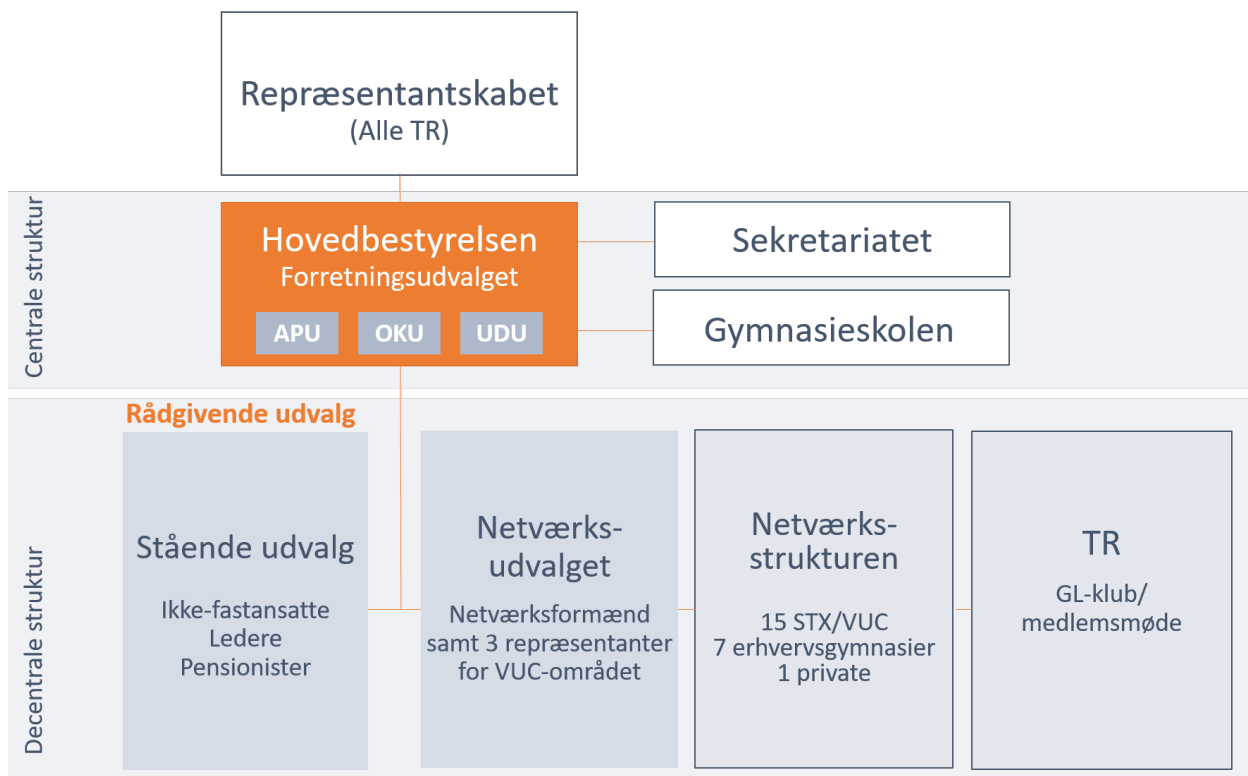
Repræsentantskabet
(Alle TR)

Centrale struktur

Hovedbestyrelsen
Forretningsudvalget

APU OKU UDU

Sekretariatet

Gymnasieskolen

Decentrale struktur

Rådgivende udvalg

Stående udvalg
Ikke-fastansatte
Ledere
Pensionister

Netværksudvalget
Netværksformænd samt 3 repræsentanter for VUC-området

Netværksstrukturen
15 STX/VUC
7 erhvervsgymnasier
1 private

TR
GL-klub/
medlemsmøde